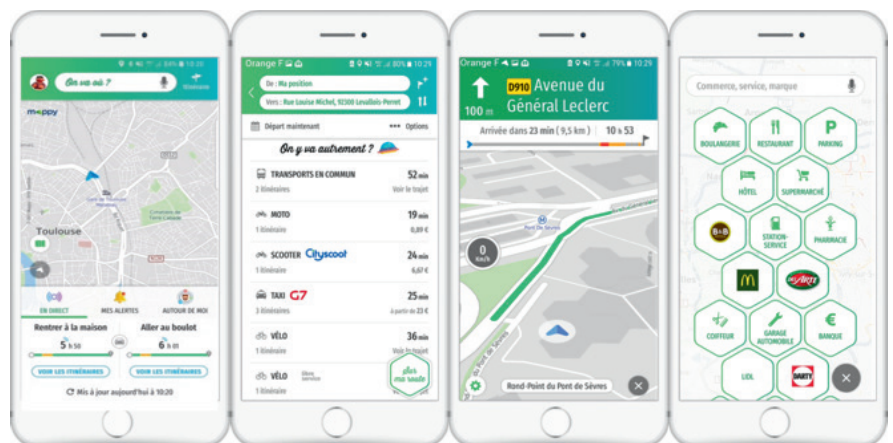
On va où ?
Itinéraire
mappy
Toulouse
EN DIRECT
MES ALERTES
AUTOUR DE MOI
Rentrer à la maison
Aller au boulot
5 h 50
6 h 01
VOIR LES ITINÉRAIRES
VOIR LES ITINÉRAIRES
Mis à jour aujourd'hui à 10:20

Orange F
80% 10:29
De : Ma position
Vers : Rue Louise-Michel, 92300 Levallois-Perret
Départ maintenant
Options
On y va autrement ?
TRANSPORTS EN COMMUN
52 min
2 itinéraires
Voir le trajet
MOTO
19 min
1 itinéraire
0,89 €
SCOOTER Cityscoot
24 min
1 itinéraire
6,67 €
TAXI G7
25 min
3 itinéraires
à partir de 23 €
VÉLO
36 min
1 itinéraire
Voir le trajet
VÉLO
1 itinéraire
Aller ma route

Orange F
79% 10:29
D910 Avenue du Général Leclerc
100 m
Arrivée dans 23 min ( 9,5 km )
10 h 53
Pont de Sèvres
0 km/h
Rond-Point du Pont de Sèvres

Commerce, service, marque
BOULANGERIE
RESTAURANT
PARKING
HÔTEL
SUPERMARCHÉ
STATION-SERVICE
PHARMACIE
COIFFEUR
GARAGE AUTOMOBILE
BANQUE
LIDL
DARTY